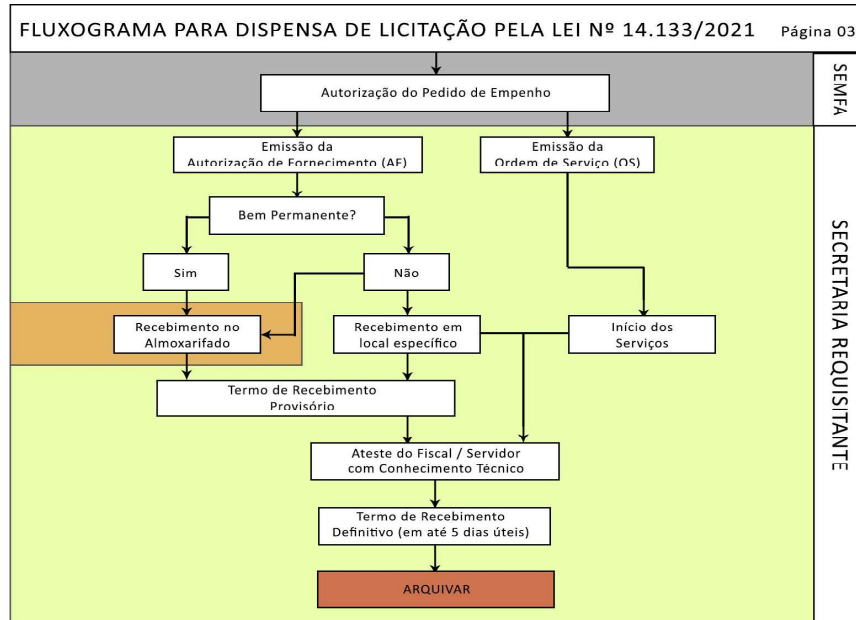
FLUXOGRAMA PARA DISPENSA DE LICITAÇÃO PELA LEI Nº 14.133/2021 Página 03

SEMFA

Autorização do Pedido de Empenho

SECRETARIA REQUISITANTE

Emissão da Autorização de Fornecimento (AF)

Emissão da Ordem de Serviço (OS)

Bem Permanente?

Sim

Não

Recebimento no Almoxarifado

Recebimento em local específico

Início dos Serviços

Termo de Recebimento Provisório

Ateste do Fiscal / Servidor com Conhecimento Técnico

Termo de Recebimento Definitivo (em até 5 dias úteis)

ARQUIVAR